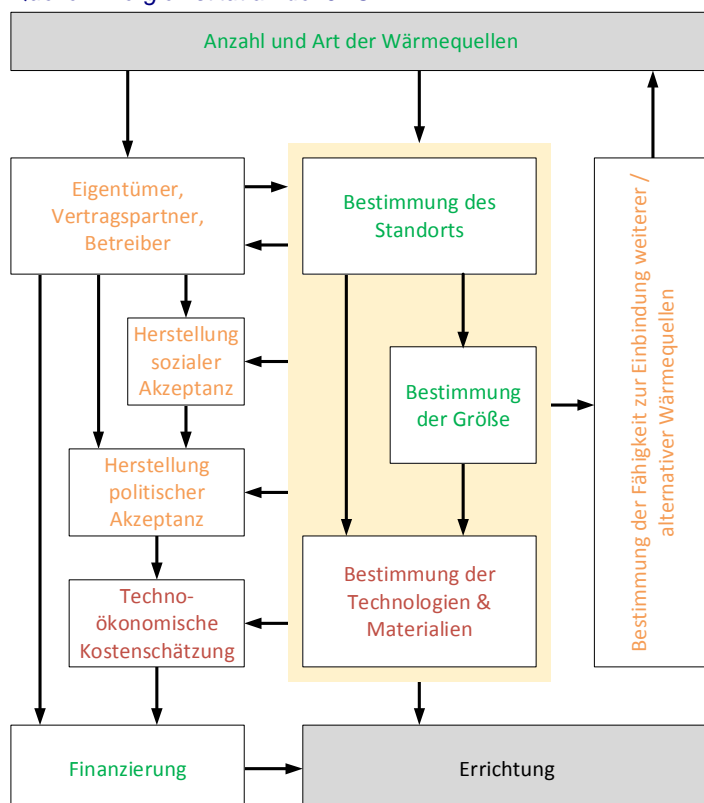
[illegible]

Anzahl und Art der Wärmequellen

Eigentümer, Vertragspartner, Betreiber

Bestimmung des Standorts

Bestimmung der Fähigkeit zur Einbindung weiterer / alternativer Wärmequellen

Herstellung sozialer Akzeptanz

Bestimmung der Größe

Herstellung politischer Akzeptanz

Techno-ökonomische Kostenschätzung

Bestimmung der Technologien & Materialien

Finanzierung

Errichtung